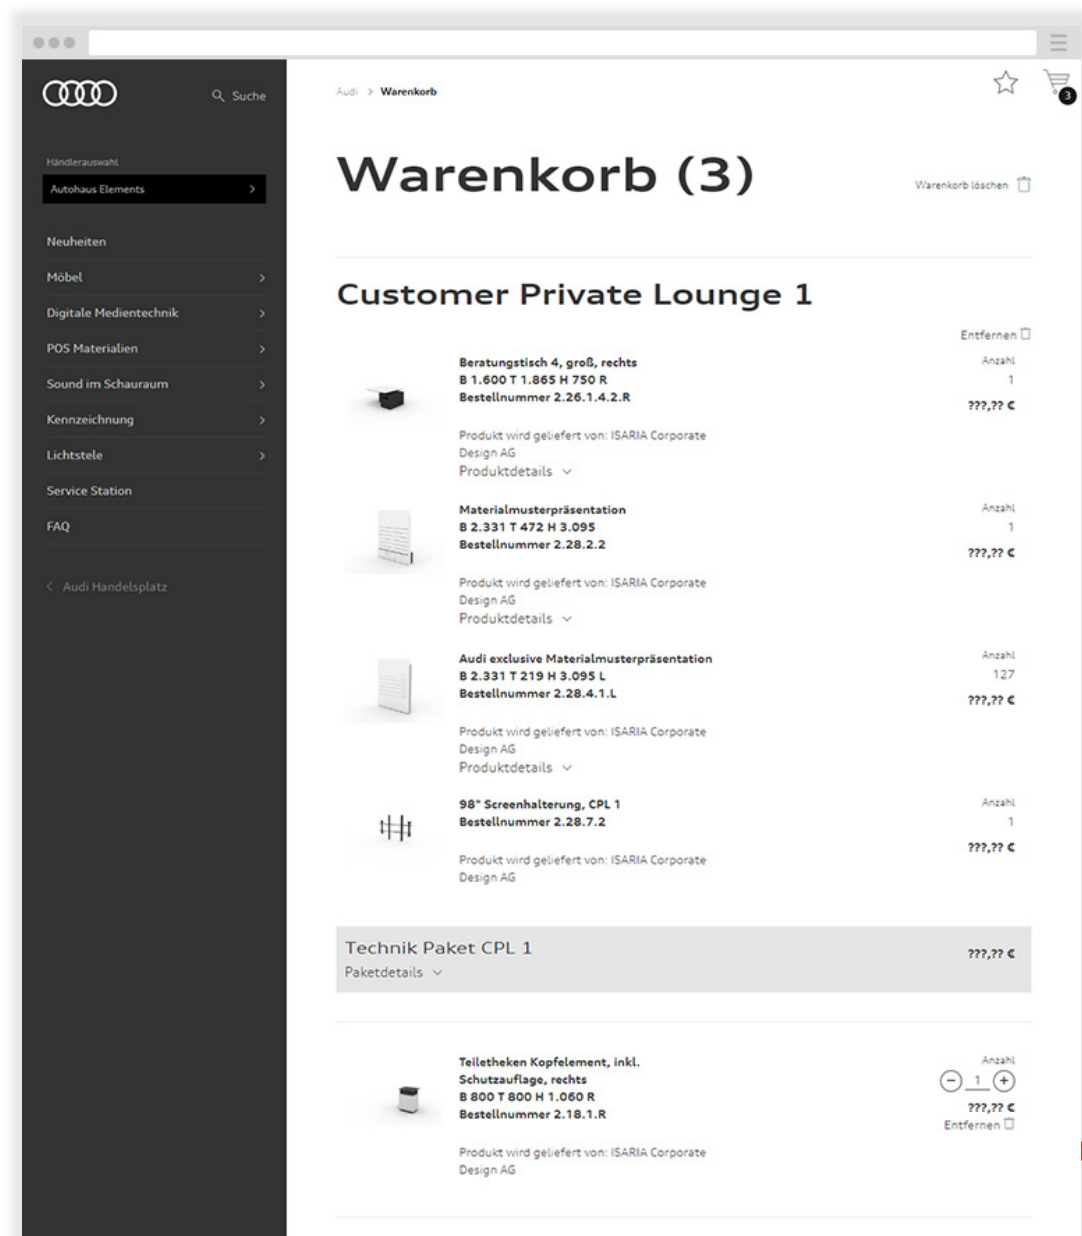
Suche

Händlerauswahl

Autohaus Elements

Neuheiten

Möbel

Digitale Medientechnik

POS Materialien

Sound im Schauraum

Kennzeichnung

Lichtstele

Service Station

FAQ

Audi Handelsplatz

Audi > Warenkorb

3

Warenkorb (3)

Warenkorb löschen

Customer Private Lounge 1

Entfernen

Beratungstisch 4, groß, rechts
B 1.600 T 1.865 H 750 R
Bestellnummer 2.26.1.4.2.R

Anzahl
1
???,?? €

Produkt wird geliefert von: ISARIA Corporate Design AG
Produktdetails

Materialmusterpräsentation
B 2.331 T 472 H 3.095
Bestellnummer 2.28.2.2

Anzahl
1
???,?? €

Produkt wird geliefert von: ISARIA Corporate Design AG
Produktdetails

Audi exclusive Materialmusterpräsentation
B 2.331 T 219 H 3.095 L
Bestellnummer 2.28.4.1.L

Anzahl
127
???,?? €

Produkt wird geliefert von: ISARIA Corporate Design AG
Produktdetails

98" Screenhalterung, CPL 1
Bestellnummer 2.28.7.2

Anzahl
1
???,?? €

Produkt wird geliefert von: ISARIA Corporate Design AG

Technik Paket CPL 1
Paketdetails

???,?? €

Teiletheken Kopfelement, inkl. Schutzauflage, rechts
B 800 T 800 H 1.060 R
Bestellnummer 2.18.1.R

Anzahl
1
???,?? €
Entfernen

Produkt wird geliefert von: ISARIA Corporate Design AG